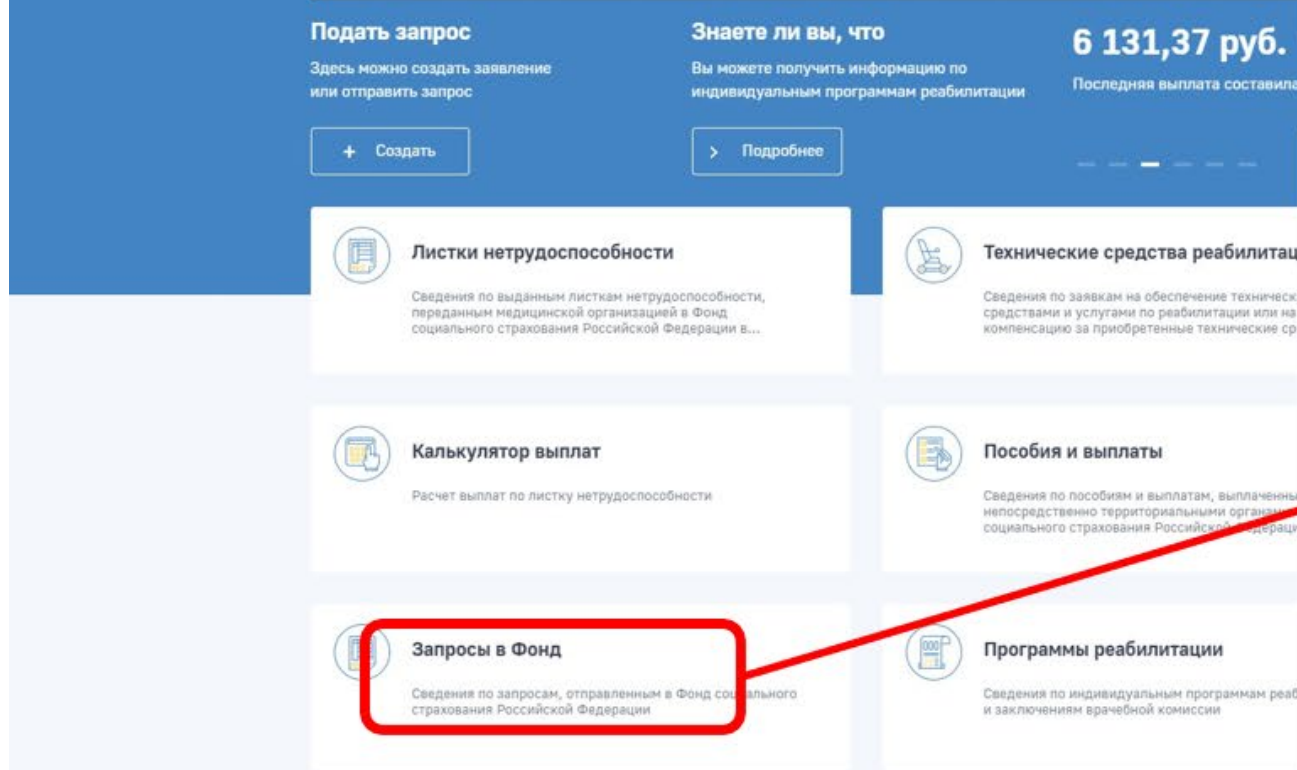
Подать запрос

Здесь можно создать заявление или отправить запрос

+ Создать

Знаете ли вы, что

Вы можете получить информацию по индивидуальным программам реабилитации

> Подробнее

6 131,37 руб.

Последняя выплата составила

Листки нетрудоспособности

Сведения по выданным листкам нетрудоспособности, переданным медицинской организацией в Фонд социального страхования Российской Федерации в...

Технические средства реабилитац

Сведения по заявкам на обеспечение техническ средствами и услугами по реабилитации или на компенсацию за приобретенные технические ср

Калькулятор выплат

Расчет выплат по листку нетрудоспособности

Пособия и выплаты

Сведения по пособиям и выплатам, выплаченны непосредственно территориальными органа социального страхования Российской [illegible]

Запросы в Фонд

Сведения по запросам, отправленным в Фонд со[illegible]ального страхования Российской Федерации

Программы реабилитации

Сведения по индивидуальным программам реаб и заключениям врачебной комиссии